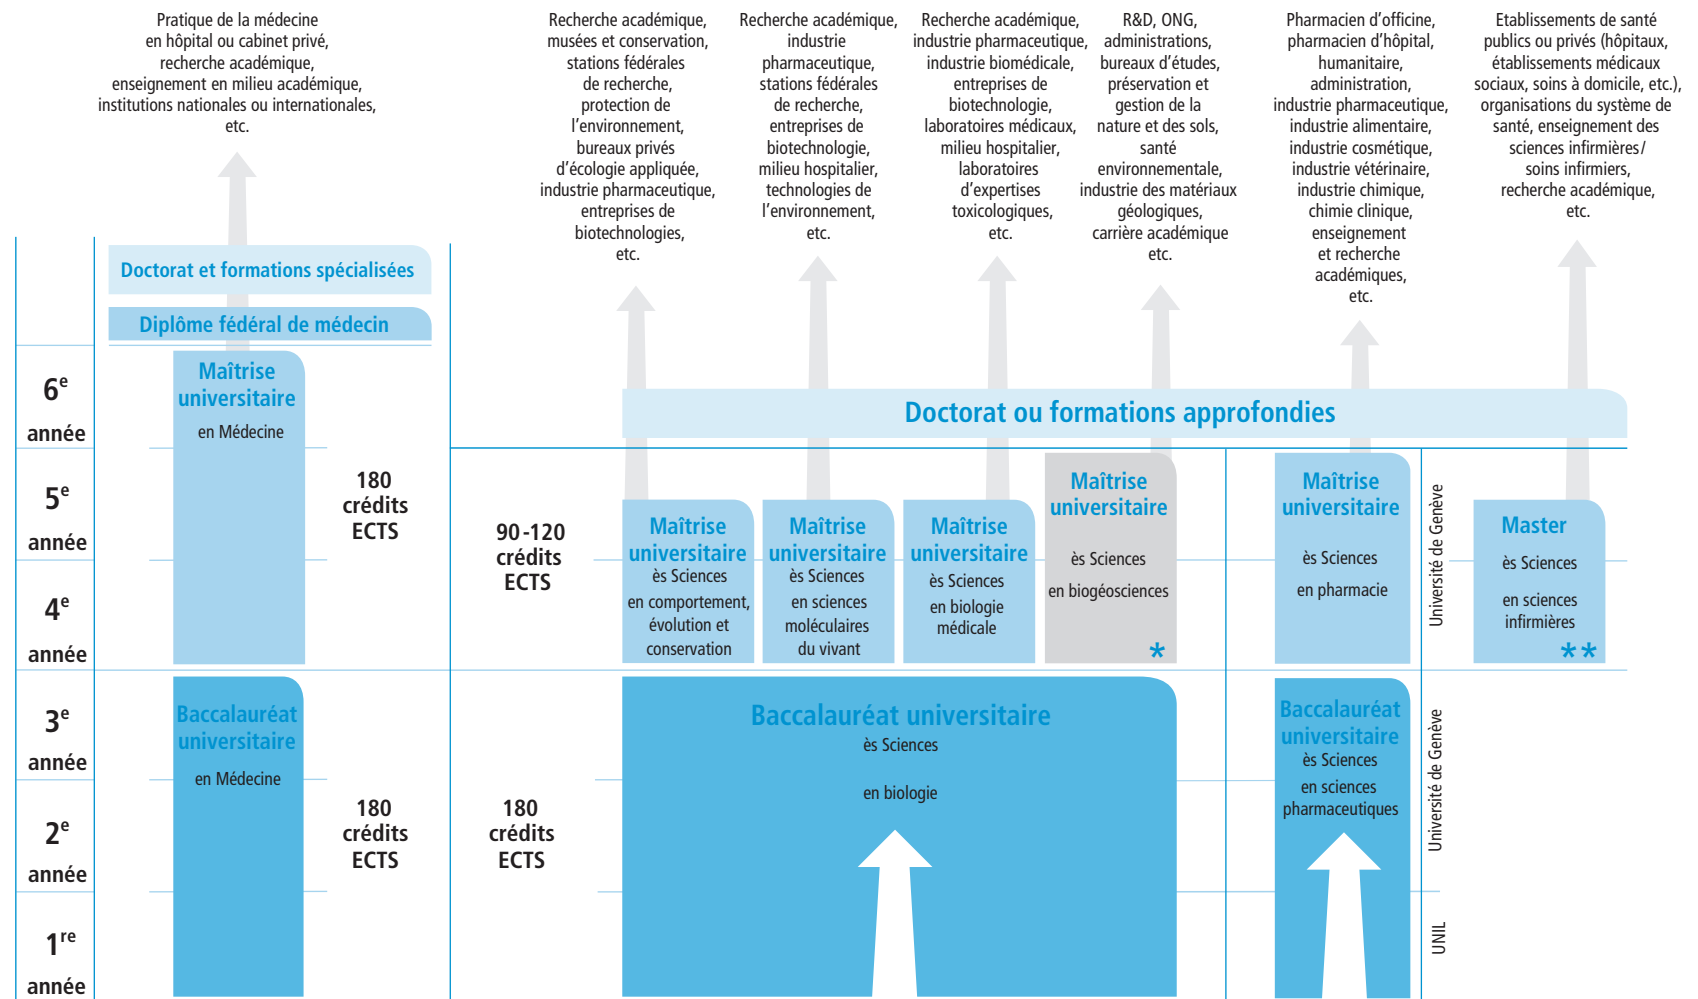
Pratique de la médecine en hôpital ou cabinet privé, recherche académique, enseignement en milieu académique, institutions nationales ou internationales, etc.

Recherche académique, musées et conservation, stations fédérales de recherche, protection de l'environnement, bureaux privés d'écologie appliquée, industrie pharmaceutique, entreprises de biotechnologies, etc.

Recherche académique, industrie pharmaceutique, stations fédérales de recherche, entreprises de biotechnologie, milieu hospitalier, technologies de l'environnement, etc.

Recherche académique, industrie pharmaceutique, industrie biomédicale, entreprises de biotechnologie, laboratoires médicaux, milieu hospitalier, laboratoires d'expertises toxicologiques, etc.

R&D, ONG, administrations, bureaux d'études, préservation et gestion de la nature et des sols, santé environnementale, industrie des matériaux géologiques, carrière académique etc.

Pharmacien d'officine, pharmacien d'hôpital, humanitaire, administration, industrie pharmaceutique, industrie alimentaire, industrie cosmétique, industrie vétérinaire, industrie chimique, chimie clinique, enseignement et recherche académiques, etc.

Etablissements de santé publics ou privés (hôpitaux, établissements médicaux sociaux, soins à domicile, etc.), organisations du système de santé, enseignement des sciences infirmières/ soins infirmiers, recherche académique, etc.

Doctorat et formations spécialisées

Diplôme fédéral de médecin

$6^e$ année

Maîtrise universitaire en Médecine

Doctorat ou formations approfondies

$5^e$ année

180 crédits ECTS

90-120 crédits ECTS

Maîtrise universitaire ès Sciences en comportement, évolution et conservation

Maîtrise universitaire ès Sciences en sciences moléculaires du vivant

Maîtrise universitaire ès Sciences en biologie médicale

Maîtrise universitaire ès Sciences en biogéosciences *

Maîtrise universitaire ès Sciences en pharmacie

Université de Genève

Master ès Sciences en sciences infirmières **

$4^e$ année

$3^e$ année

Baccalauréat universitaire en Médecine

Baccalauréat universitaire ès Sciences en biologie

Baccalauréat universitaire ès Sciences en sciences pharmaceutiques

Université de Genève

$2^e$ année

180 crédits ECTS

180 crédits ECTS

$1^{re}$ année

UNIL